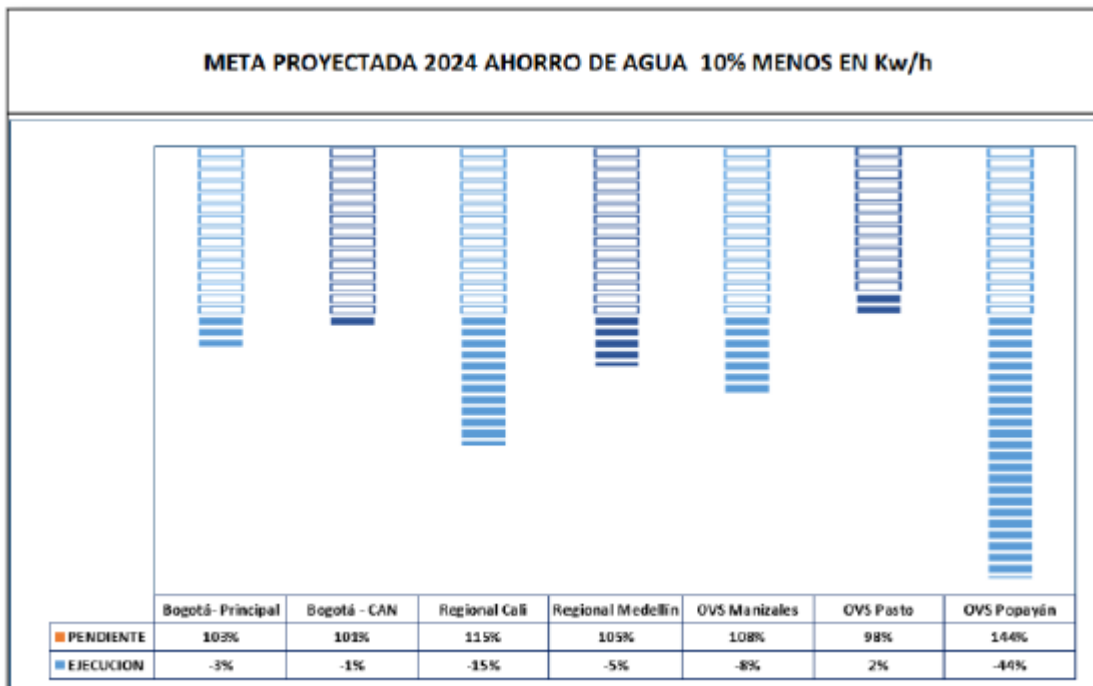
META PROYECTADA 2024 AHORRO DE AGUA 10% MENOS EN Kw/h

|  | Bogotá- Principal | Bogotá - CAN | Regional Cali | Regional Medellin | OVS Manizales | OVS Pasto | OVS Popayán |
|---|---|---|---|---|---|---|---|
| PENDIENTE | 103% | 101% | 115% | 105% | 108% | 98% | 144% |
| EJECUCION | -3% | -1% | -15% | -5% | -8% | 2% | -44% |